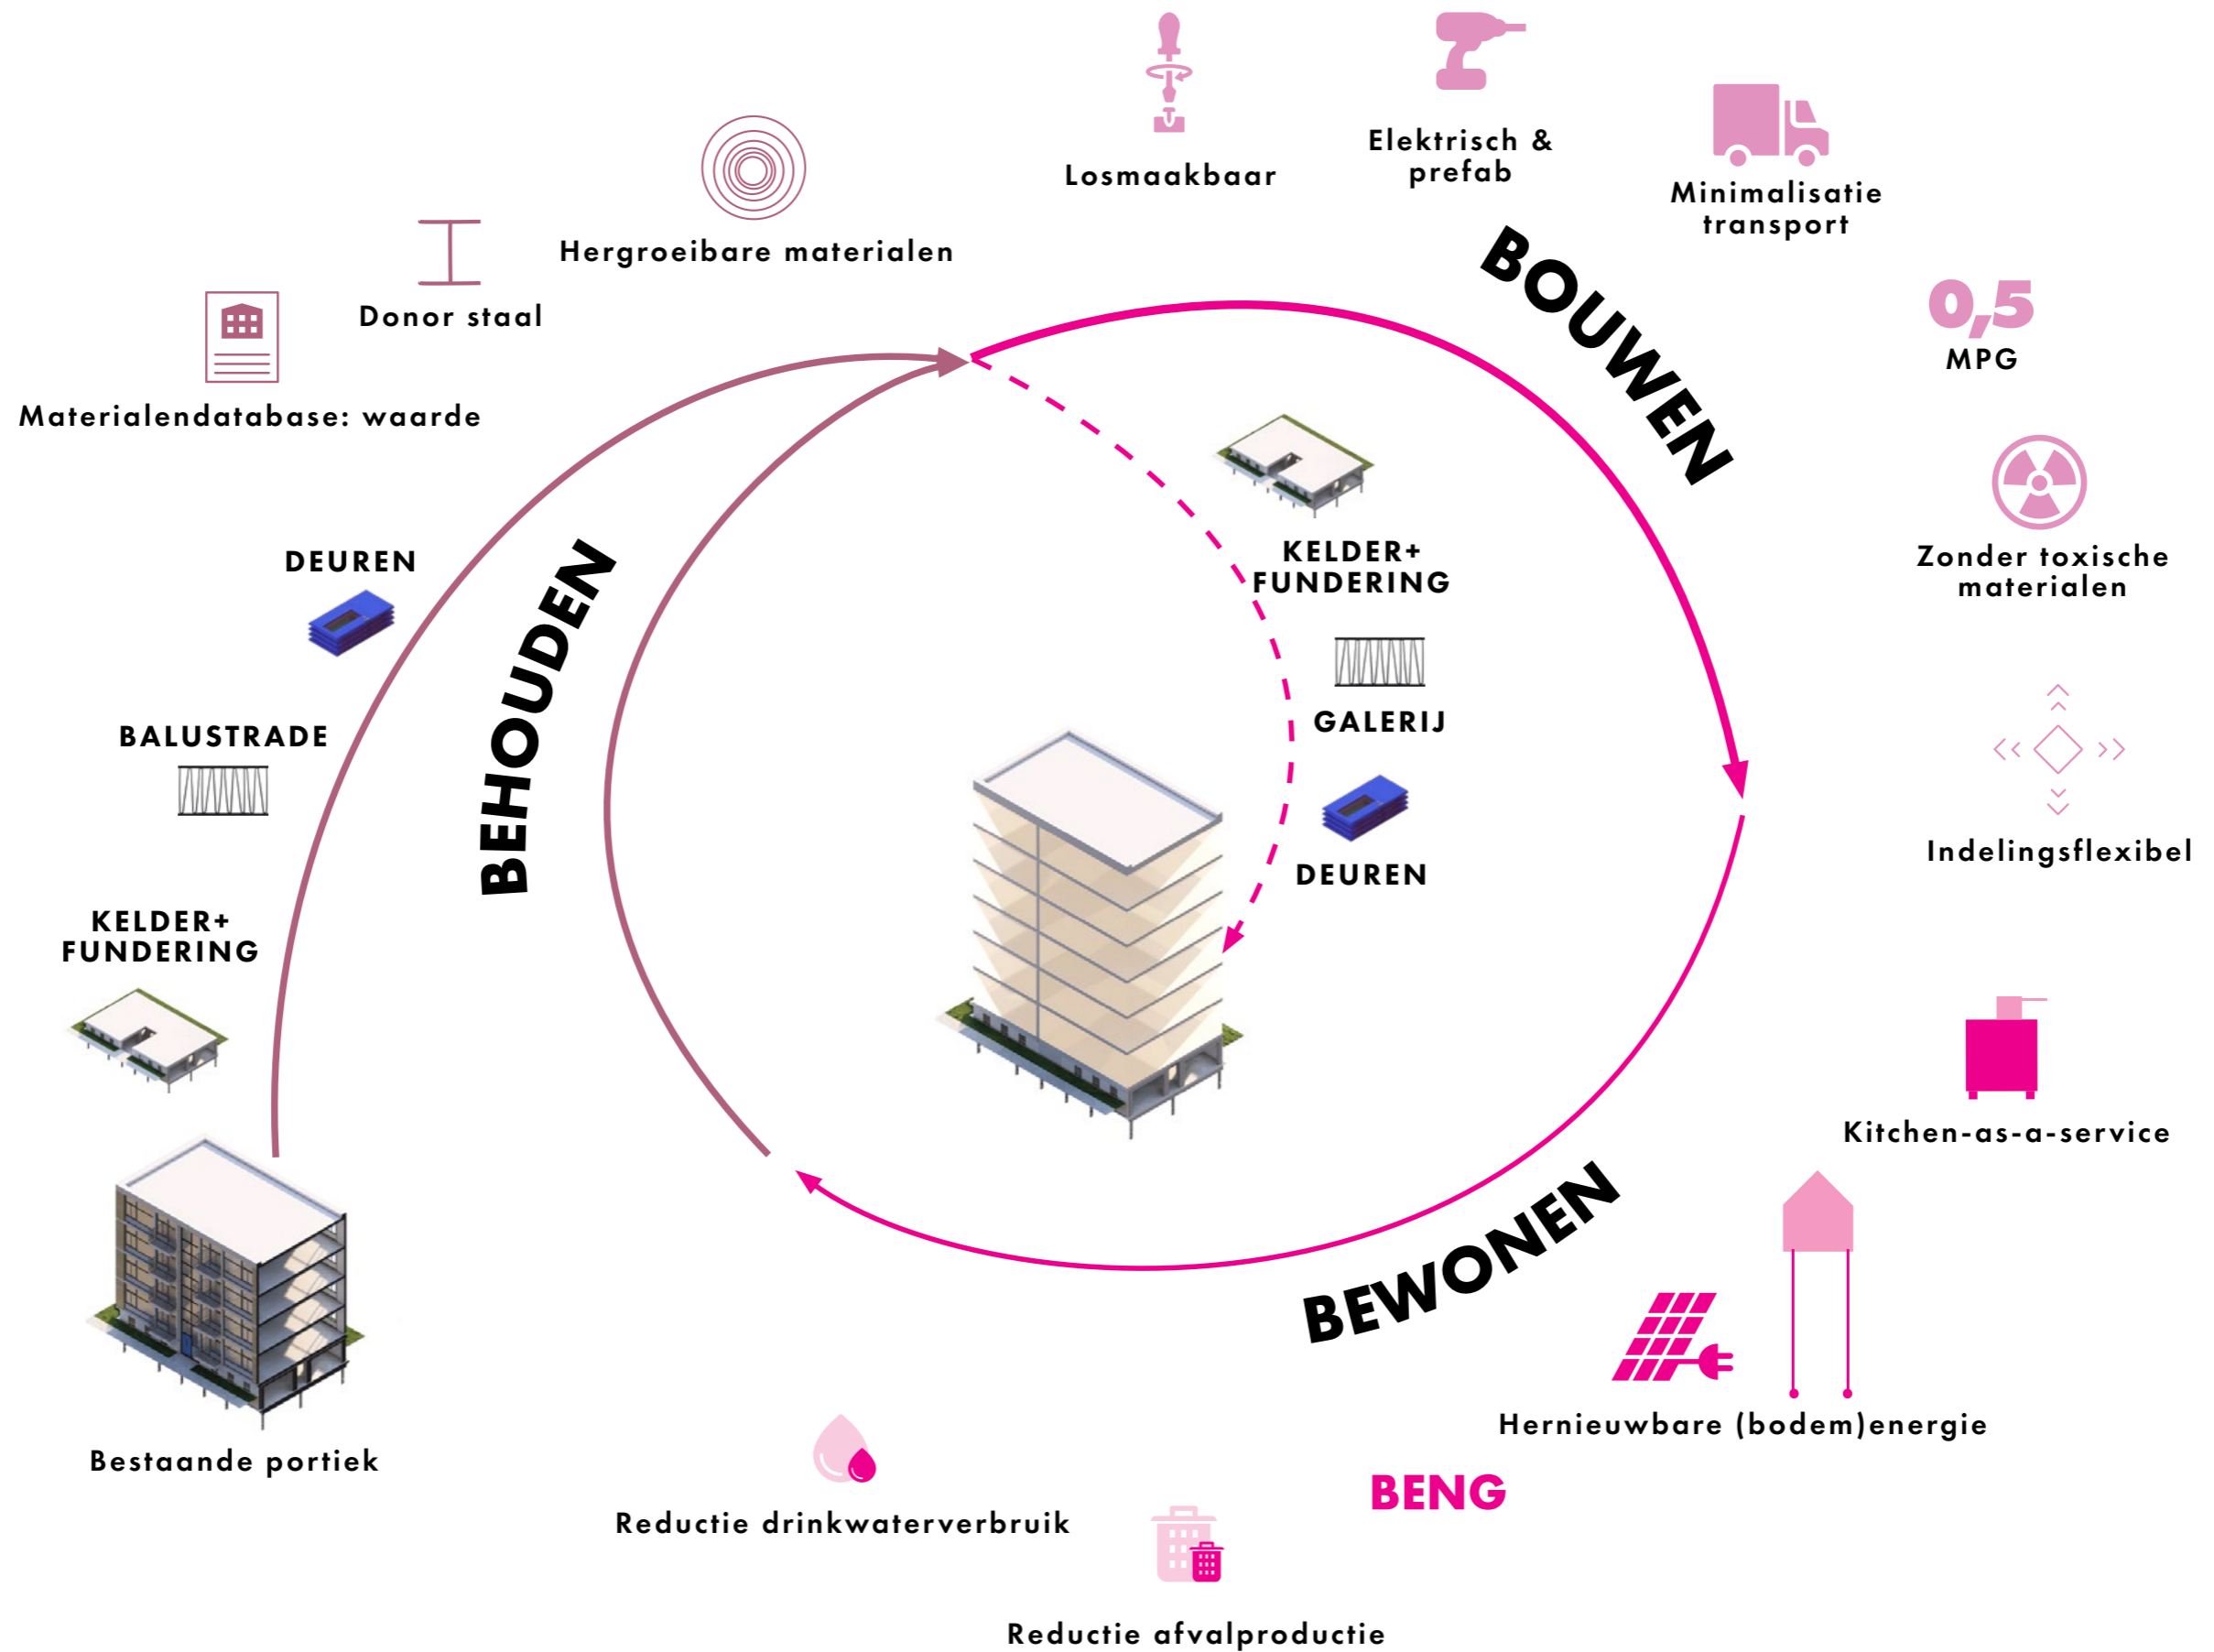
Losmaakbaar

Elektrisch & prefab

Minimalisatie transport

Hergroeibare materialen

Donor staal

Materialendatabase: waarde

BOUWEN

0,5
MPG

Zonder toxische materialen

Indelingsflexibel

DEUREN

BALUSTRADE

KELDER+ FUNDERING

BEHOUDEN

KELDER+ FUNDERING

GALERIJ

DEUREN

Kitchen-as-a-service

Bestaande portiek

BEWONEN

Hernieuwbare (bodem)energie

BENG

Reductie drinkwaterverbruik

Reductie afvalproductie